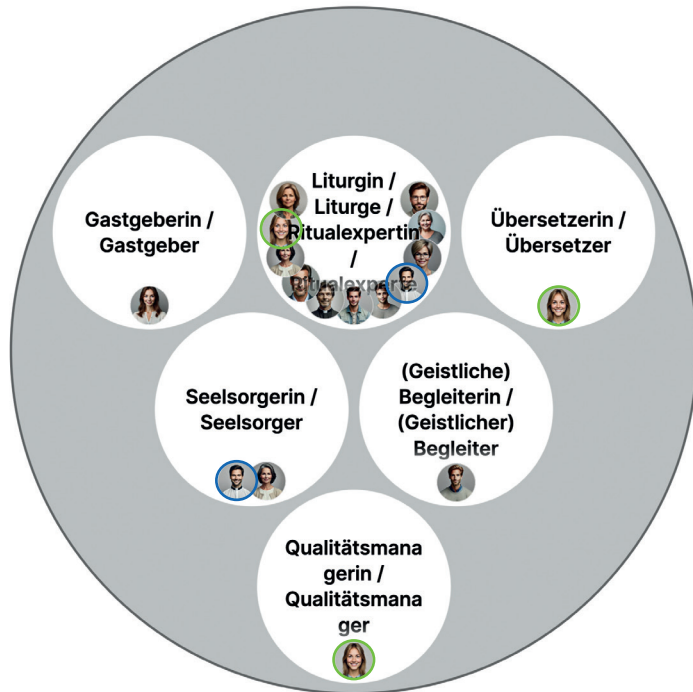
Gastgeberin / Gastgeber

Liturgin / Liturge / Ritualexpertin / Ritualexperte

Übersetzerin / Übersetzer

Seelsorgerin / Seelsorger

(Geistliche) Begleiterin / (Geistlicher) Begleiter

Qualitätsmana gerin / Qualitätsmana ger